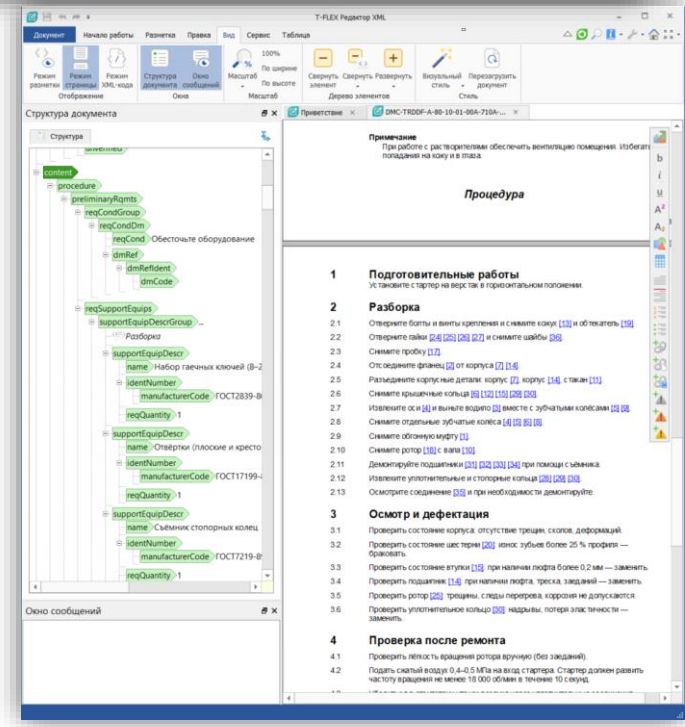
T-FLEX Редактор XML

Документ | Начало работы | Разметка | Правка | Вид | Сервис | Таблица

Режим разметки | Режим страницы | Режим XML-кода | Отображение
Структура документа | Окно сообщений | Окна
Масштаб | 100% | По ширине | По высоте | Масштаб
Свернуть элемент | Свернуть всё | Развернуть | Дерево элементов
Визуальный стиль | Перезагрузить документ | Стиль

Структура документа
Структура

content
procedure
preliminaryRqmts
reqCondGroup
reqCondDm
reqCond Обесточьте оборудование
dmRef
dmRefIdent
dmCode
reqSupportEquips
supportEquipDescrGroup ...
Разборка
supportEquipDescr
name Набор гаечных ключей (8–2
identNumber
manufacturerCode ГОСТ2839-8
reqQuantity 1
supportEquipDescr
name Отвёртки (плоские и кресто
identNumber
manufacturerCode ГОСТ17199-
reqQuantity 1
supportEquipDescr
name Съёмник стопорных колец
identNumber
manufacturerCode ГОСТ7219-8
reqQuantity 1

Окно сообщений

Приветствие | DMC-TRDDF-A-80-10-01-00A-710A-...

Примечание
При работе с растворителями обеспечить вентиляцию помещения. Избегат попадания на кожу и в глаза.

Процедура

1 Подготовительные работы
Установите стартер на верстак в горизонтальном положении.

2 Разборка
2.1 Отверните болты и винты крепления и снимите кожух [13] и обтекатель [19].
2.2 Отверните гайки [24] [25] [26] [27] и снимите шайбы [36].
2.3 Снимите пробку [17].
2.4 Отсоедините фланец [2] от корпуса [7] [14].
2.5 Разъедините корпусные детали: корпус [7], корпус [14], с таком [11].
2.6 Снимите крышечные кольца [6] [12] [15] [29] [30].
2.7 Извлеките оси [4] и выньте водило [3] вместе с зубчатыми колёсами [5] [8].
2.8 Снимите отдельные зубчатые колёса [4] [5] [8].
2.9 Снимите обгонную муфту [1].
2.10 Снимите ротор [18] с вала [10].
2.11 Демонтируйте подшипники [31] [32] [33] [34] при помощи съёмника.
2.12 Извлеките уплотнительные и стопорные кольца [28] [29] [30].
2.13 Осмотрите соединение [35] и при необходимости демонтируйте.

3 Осмотр и дефектация
3.1 Проверить состояние корпуса: отсутствие трещин, сколов, деформаций.
3.2 Проверить состояние шестерни [20]: износ зубьев более 25 % профиля — браковать.
3.3 Проверить состояние втулки [15]: при наличии люфта более 0,2 мм — заменить.
3.4 Проверить подшипник [14]: при наличии люфта, треска, заеданий — заменить.
3.5 Проверить ротор [25]: трещины, следы перегрева, коррозия не допускаются.
3.6 Проверить уплотнительные кольца [30]: надрывы, потеря эластичности — заменить.

4 Проверка после ремонта
4.1 Проверить лёгкость вращения ротора вручную (без заеданий).
4.2 Подать сжатый воздух 0,4–0,5 МПа на вход стартера. Стартер должен развить частоту вращения не менее 18 000 об/мин в течение 10 секунд.